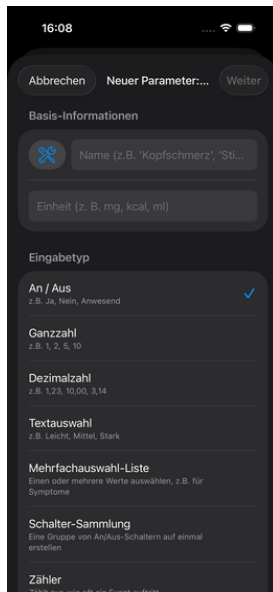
16:08

Abbrechen
Neuer Parameter:...
Weiter

Basis-Informationen

Name (z.B. 'Kopfschmerz', 'Sti...

Einheit (z. B. mg, kcal, ml)

Eingabetyp

An / Aus
z.B. Ja, Nein, Anwesend

Ganzzahl
z.B. 1, 2, 5, 10

Dezimalzahl
z.B. 1,23, 10,00, 3,14

Textauswahl
z.B. Leicht, Mittel, Stark

Mehrfachauswahl-Liste
Einen oder mehrere Werte auswählen, z.B. für Symptome

Schalter-Sammlung
Eine Gruppe von An/Aus-Schaltern auf einmal erstellen

Zähler
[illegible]